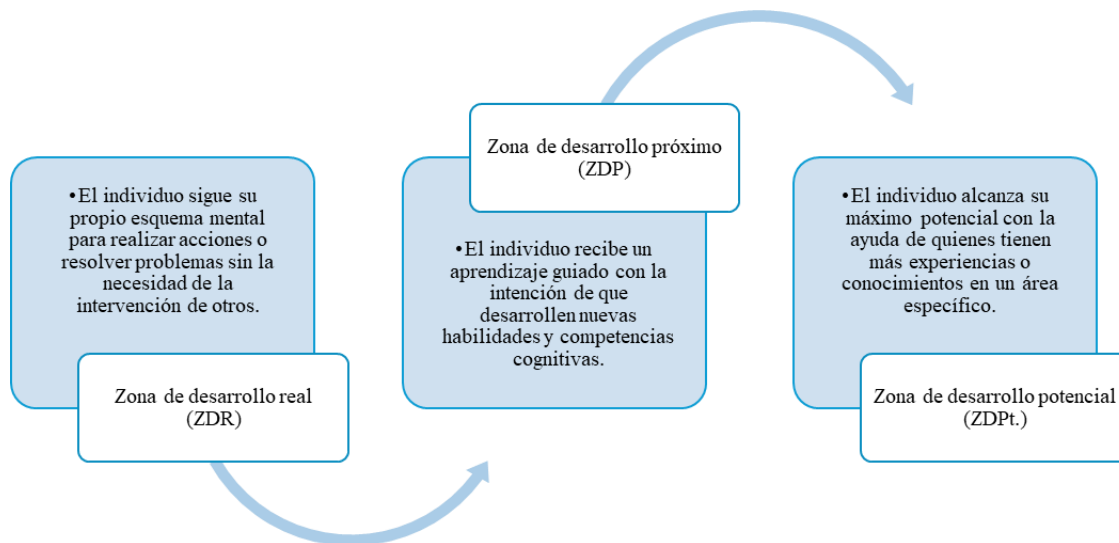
•El individuo sigue su propio esquema mental para realizar acciones o resolver problemas sin la necesidad de la intervención de otros.

Zona de desarrollo real (ZDR)

Zona de desarrollo próximo (ZDP)

•El individuo recibe un aprendizaje guiado con la intención de que desarrollen nuevas habilidades y competencias cognitivas.

•El individuo alcanza su máximo potencial con la ayuda de quienes tienen más experiencias o conocimientos en un área específico.

Zona de desarrollo potencial (ZDPt.)